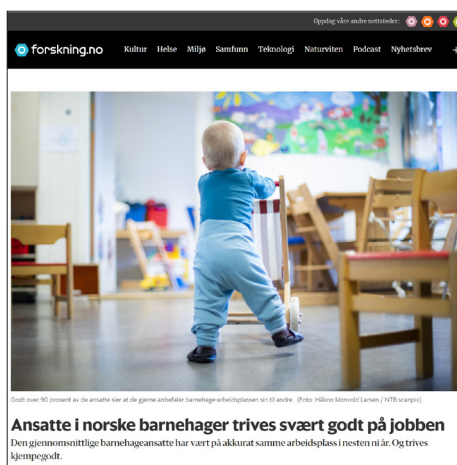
Oppdag våre andre nettsteder:

forskning.no Kultur Helse Miljø Samfunn Teknologi Naturviten Podcast Nyhetsbrev

Godt over 90 prosent av de ansatte sier at de gjerne anbefaler barnehage-arbeidsplassen sin til andre. (Foto: Håkon Mosvold Larsen / NTB scanpix)

Ansatte i norske barnehager trives svært godt på jobben

Den gjennomsnittlige barnehageansatte har vært på akkurat samme arbeidsplass i nesten ni år. Og trives kjempegodt.